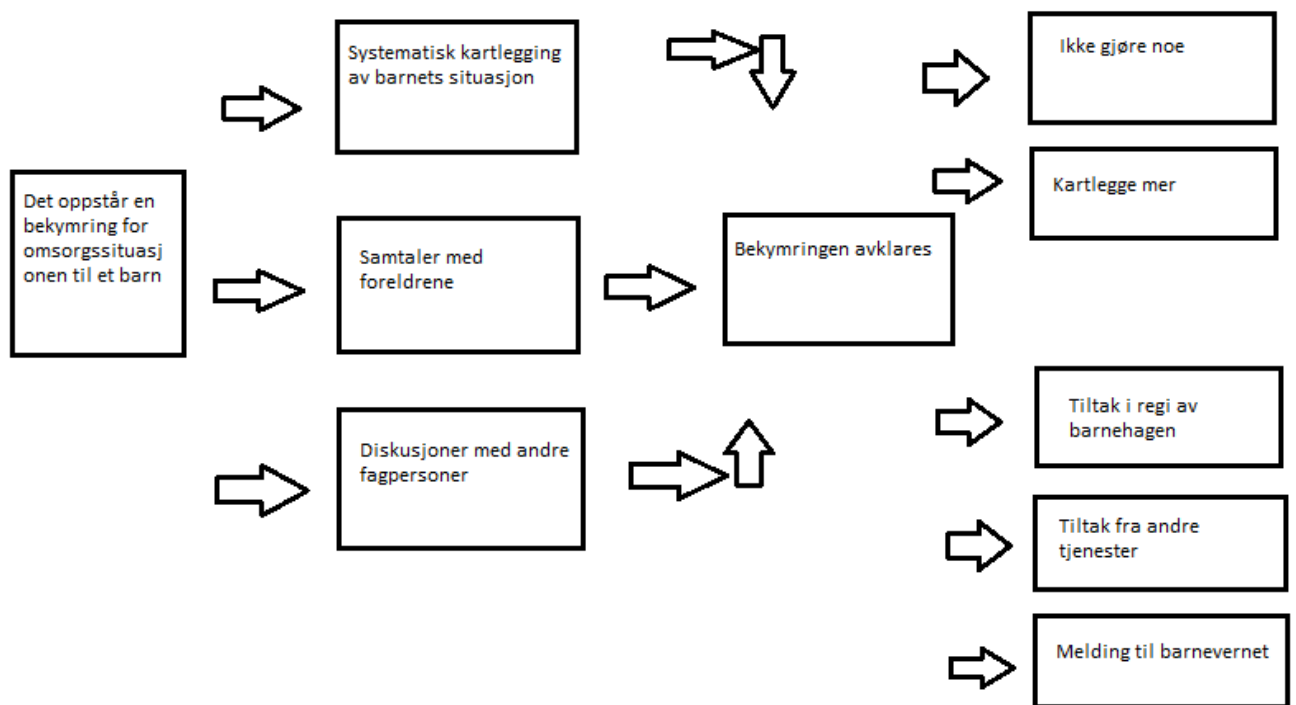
Det oppstår en bekymring for omsorgssituasjonen til et barn

Systematisk kartlegging av barnets situasjon

Samtaler med foreldrene

Diskusjoner med andre fagpersoner

Bekymringen avklares

Ikke gjøre noe

Kartlegge mer

Tiltak i regi av barnehagen

Tiltak fra andre tjenester

Melding til barnevernet